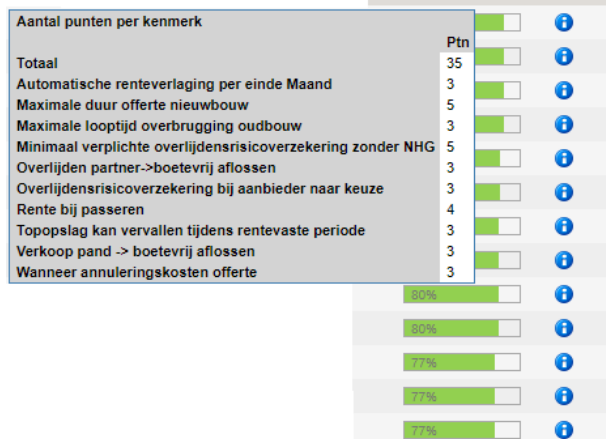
Aantal punten per kenmerk

| | Ptn |
|---|---|
| Totaal | 35 |
| Automatische renteverlaging per einde Maand | 3 |
| Maximale duur offerte nieuwbouw | 5 |
| Maximale looptijd overbrugging oudbouw | 3 |
| Minimaal verplichte overlijdensrisicoverzekering zonder NHG | 5 |
| Overlijden partner->boetevrij aflossen | 3 |
| Overlijdensrisicoverzekering bij aanbieder naar keuze | 3 |
| Rente bij passeren | 4 |
| Topopslag kan vervallen tijdens rentevaste periode | 3 |
| Verkoop pand -> boetevrij aflossen | 3 |
| Wanneer annuleringskosten offerte | 3 |

80%
80%
77%
77%
77%